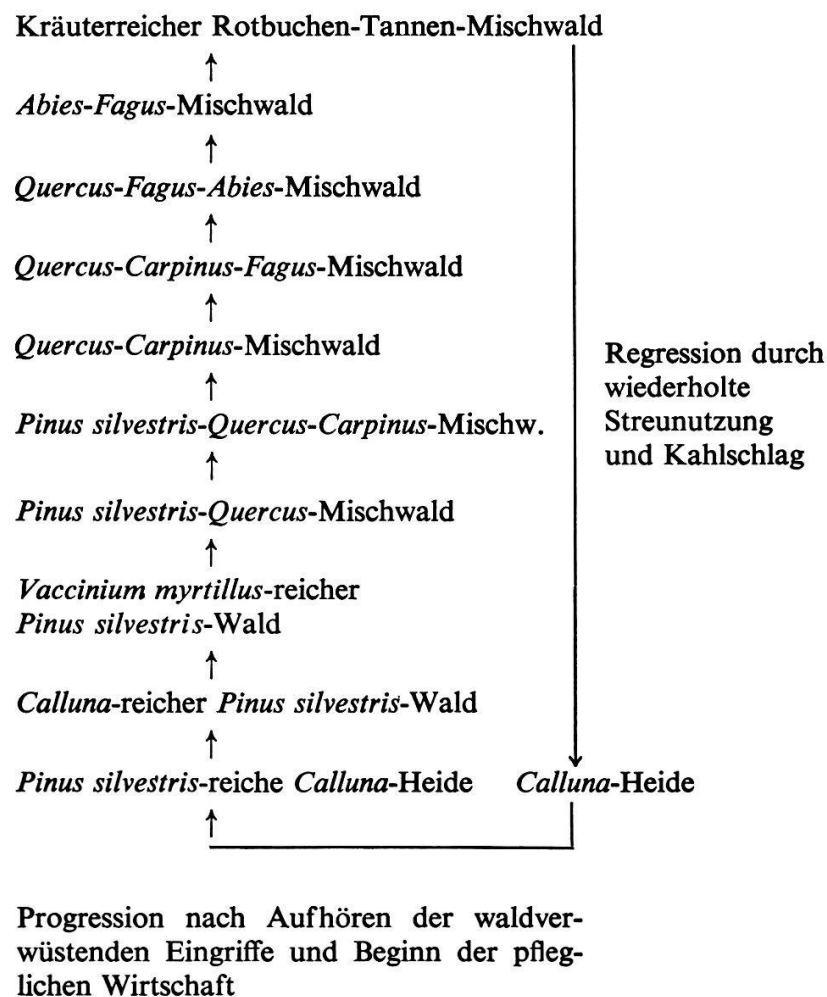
Kräuterreicher Rotbuchen-Tannen-Mischwald
↑
Abies-Fagus-Mischwald
↑
Quercus-Fagus-Abies-Mischwald
↑
Quercus-Carpinus-Fagus-Mischwald
↑
Quercus-Carpinus-Mischwald
↑
Pinus silvestris-Quercus-Carpinus-Mischw.
↑
Pinus silvestris-Quercus-Mischwald
↑
Vaccinium myrtillus-reicher Pinus silvestris-Wald
↑
Calluna-reicher Pinus silvestris-Wald
↑
Pinus silvestris-reiche Calluna-Heide
↑

Regression durch wiederholte Streunutzung und Kahlschlag

Calluna-Heide

Progression nach Aufhören der waldverwüstenden Eingriffe und Beginn der pfleglichen Wirtschaft